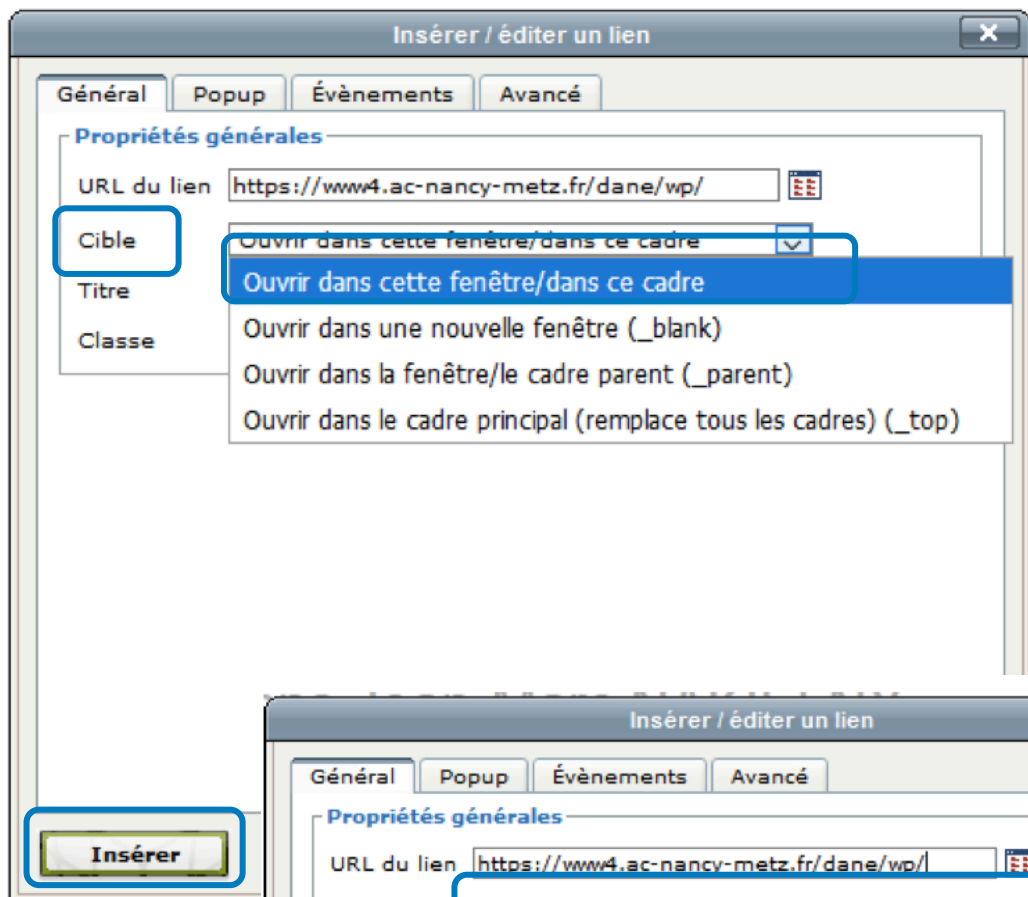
Insérer / éditer un lien

Général | Popup | Évènements | Avancé

Propriétés générales

URL du lien https://www4.ac-nancy-metz.fr/dane/wp/

Cible Ouvrir dans cette fenêtre/dans ce cadre

Titre

Classe

Ouvrir dans cette fenêtre/dans ce cadre
Ouvrir dans une nouvelle fenêtre (_blank)
Ouvrir dans la fenêtre/le cadre parent (_parent)
Ouvrir dans le cadre principal (remplace tous les cadres) (_top)

Insérer

Insérer / éditer un lien

Général | Popup | Évènements | Avancé

Propriétés générales

URL du lien https://www4.ac-nancy-metz.fr/dane/wp/